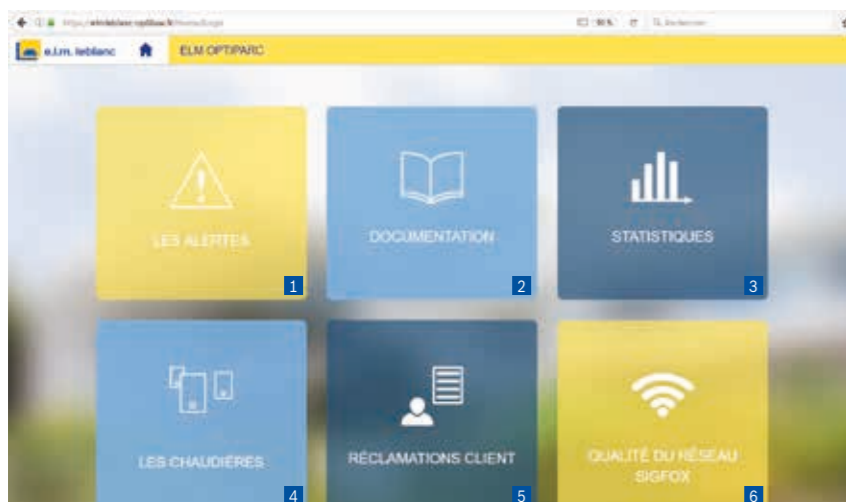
https://elmleblanc-optibox.fr/home/login

90%

Rechercher

e.l.m. leblanc

ELM OPTIPARC

LES ALERTES

1

DOCUMENTATION

2

STATISTIQUES

3

LES CHAUDIÈRES

4

RÉCLAMATIONS CLIENT

5

QUALITÉ DU RÉSEAU SIGFOX

6